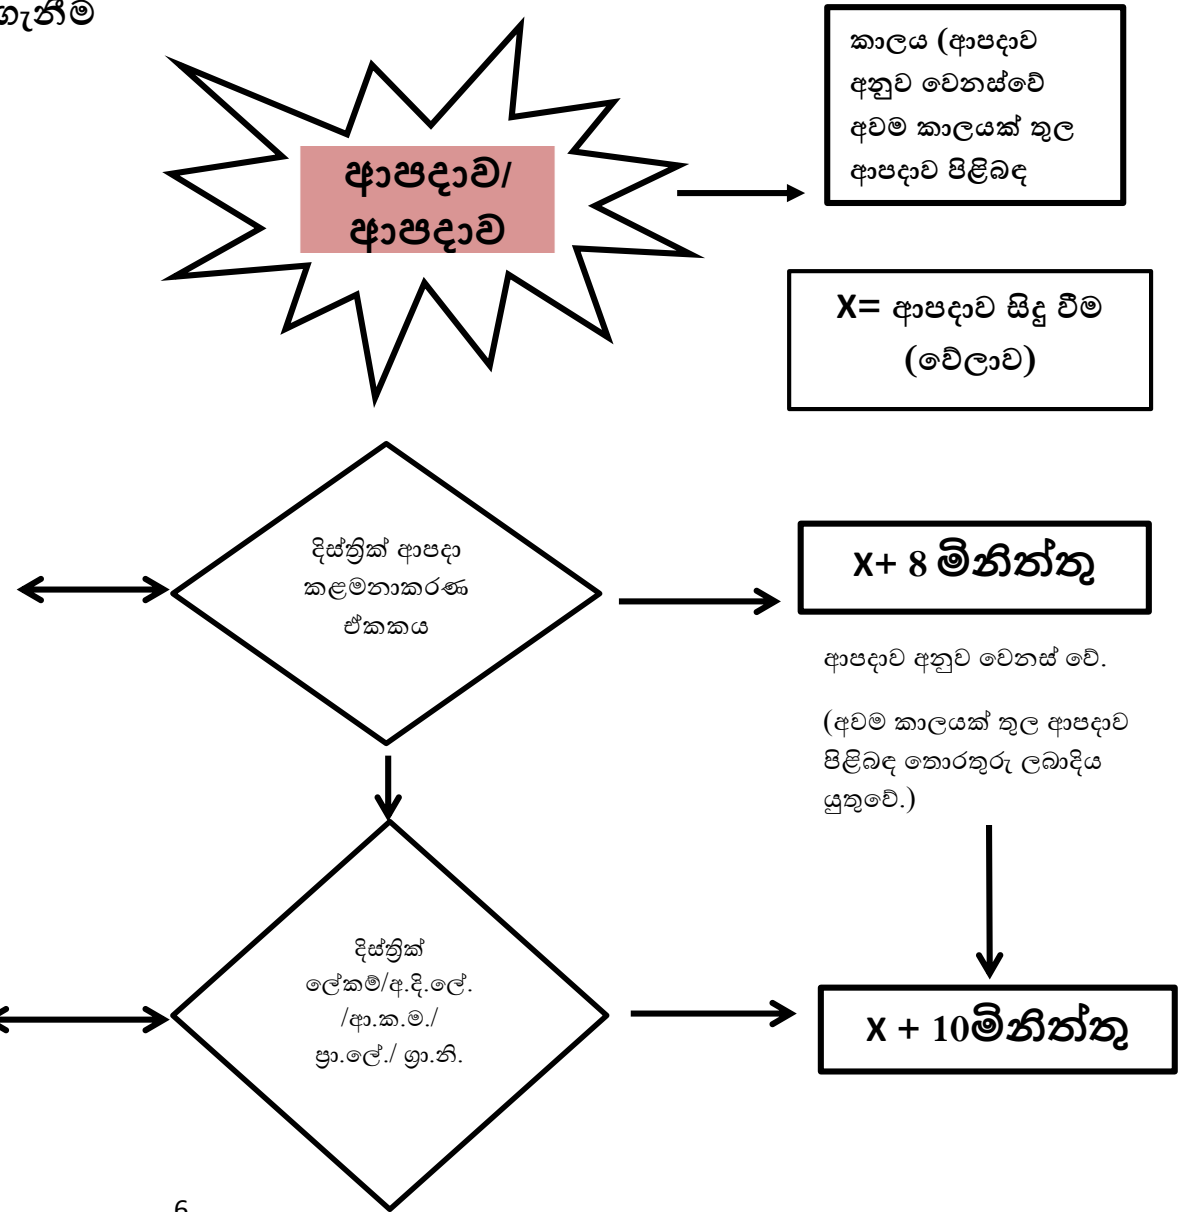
ගැනීම

ආපදාව/ ආපදාව

කාලය (ආපදාව අනුව වෙනස්වේ අවම කාලයක් තුල ආපදාව පිළිබඳ

X= ආපදාව සිදු වීම (වේලාව)

දිස්ත්‍රික් ආපදා කළමනාකරණ ඒකකය

X+ 8 මිනිත්තු

ආපදාව අනුව වෙනස් වේ.

(අවම කාලයක් තුල ආපදාව පිළිබඳ තොරතුරු ලබාදිය යුතුවේ.)

දිස්ත්‍රික් ලේකම්/අ.දි.ලේ. /ආ.ක.ම./ ප්‍රා.ලේ./ ග්‍රා.නි.

X + 10මිනිත්තු

6